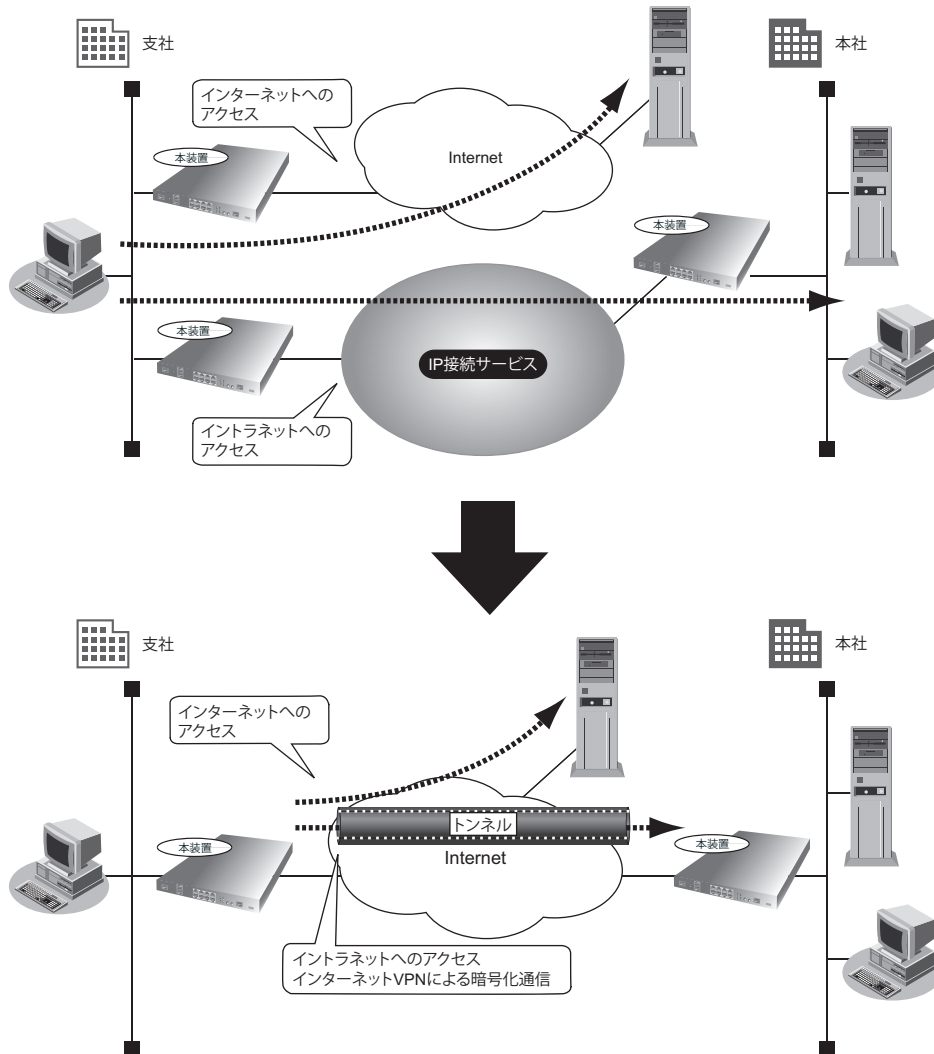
支社

本社

インターネットへの
アクセス

本装置

Internet

本装置

本装置

IP接続サービス

イントラネットへの
アクセス

支社

本社

インターネットへの
アクセス

本装置

トンネル

Internet

本装置

イントラネットへのアクセス
インターネットVPNによる暗号化通信